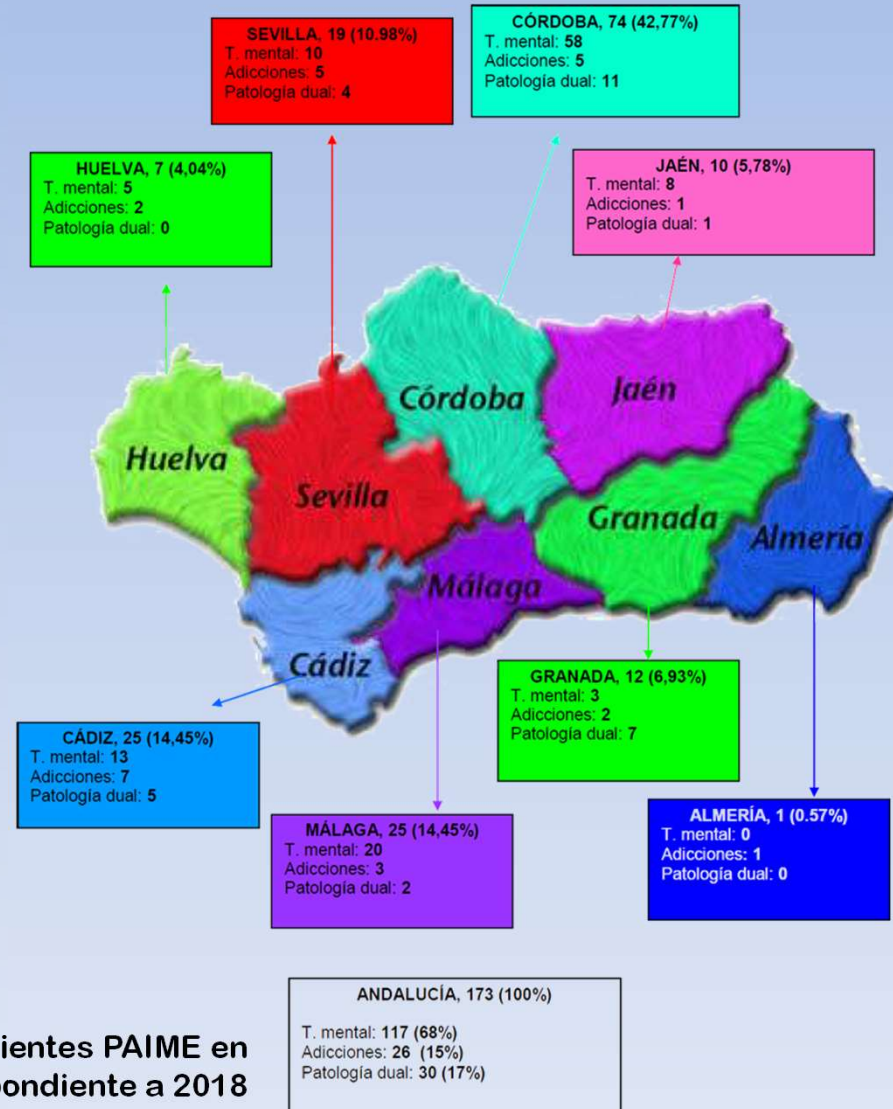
SEVILLA, 19 (10,98%)
T. mental: 10
Adicciones: 5
Patología dual: 4

CÓRDOBA, 74 (42,77%)
T. mental: 58
Adicciones: 5
Patología dual: 11

HUELVA, 7 (4,04%)
T. mental: 5
Adicciones: 2
Patología dual: 0

JAÉN, 10 (5,78%)
T. mental: 8
Adicciones: 1
Patología dual: 1

Córdoba

Jaén

Huelva

Sevilla

Granada

Almería

Málaga

Cádiz

GRANADA, 12 (6,93%)
T. mental: 3
Adicciones: 2
Patología dual: 7

CÁDIZ, 25 (14,45%)
T. mental: 13
Adicciones: 7
Patología dual: 5

ALMERÍA, 1 (0.57%)
T. mental: 0
Adicciones: 1
Patología dual: 0

MÁLAGA, 25 (14,45%)
T. mental: 20
Adicciones: 3
Patología dual: 2

ANDALUCÍA, 173 (100%)
T. mental: 117 (68%)
Adicciones: 26 (15%)
Patología dual: 30 (17%)

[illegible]ientes PAIME en
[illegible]ondiente a 2018